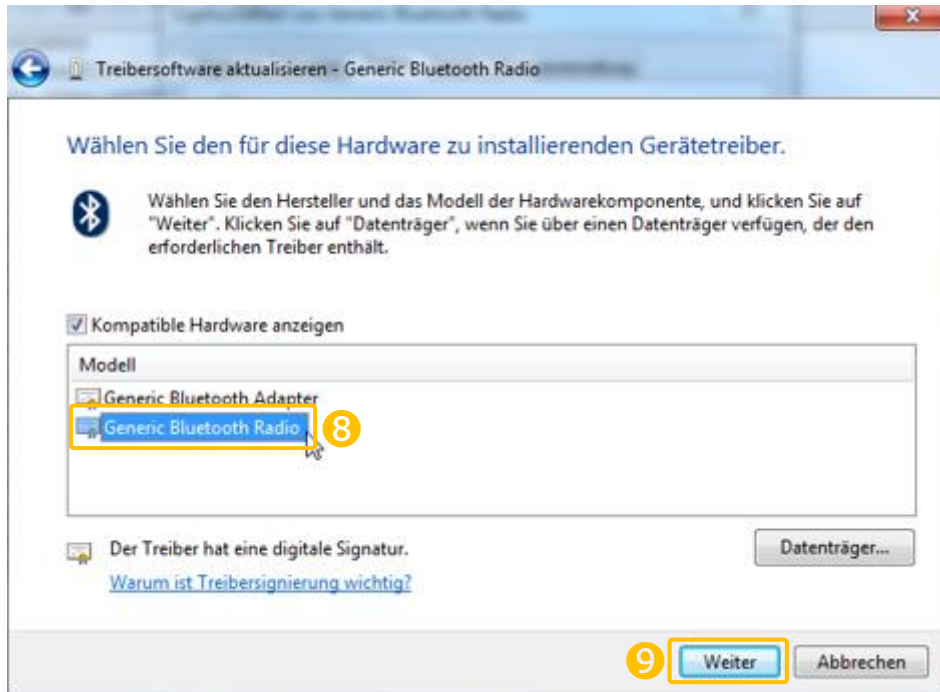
Treibersoftware aktualisieren - Generic Bluetooth Radio

Wählen Sie den für diese Hardware zu installierenden Gerätetreiber.

Wählen Sie den Hersteller und das Modell der Hardwarekomponente, und klicken Sie auf "Weiter". Klicken Sie auf "Datenträger", wenn Sie über einen Datenträger verfügen, der den erforderlichen Treiber enthält.

Kompatible Hardware anzeigen

Modell

Generic Bluetooth Adapter

Generic Bluetooth Radio

8

Der Treiber hat eine digitale Signatur.

Warum ist Treibersignierung wichtig?

Datenträger...

9

Weiter

Abbrechen